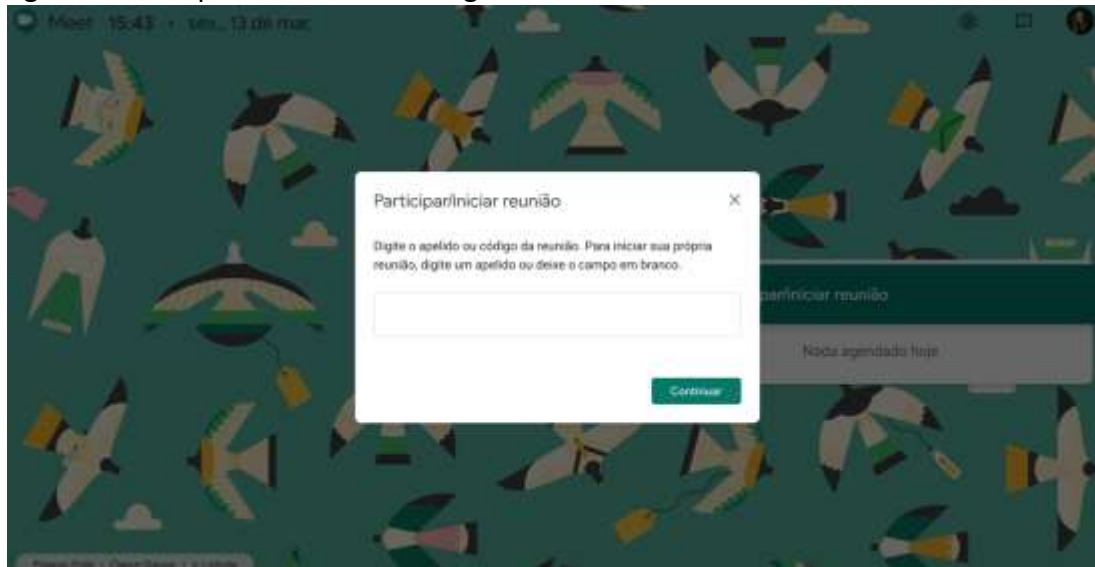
Meet 15:43 • sex., 13 de mar.

Participar/iniciar reunião

Digite o apelido ou código da reunião. Para iniciar sua própria reunião, digite um apelido ou deixe o campo em branco.

Continuar

par/iniciar reunião

Nada agendado hoje

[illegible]